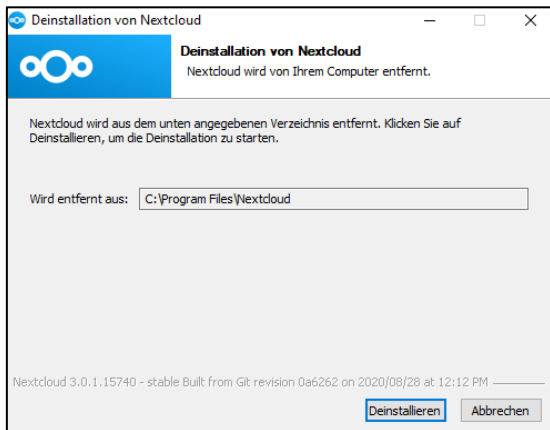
Deinstallation von Nextcloud

Deinstallation von Nextcloud

Nextcloud wird von Ihrem Computer entfernt.

Nextcloud wird aus dem unten angegebenen Verzeichnis entfernt. Klicken Sie auf Deinstallieren, um die Deinstallation zu starten.

Wird entfernt aus: C:\Program Files\Nextcloud

Nextcloud 3.0.1.15740 - stable Built from Git revision 0a6262 on 2020/08/28 at 12:12 PM

Deinstallieren Abbrechen